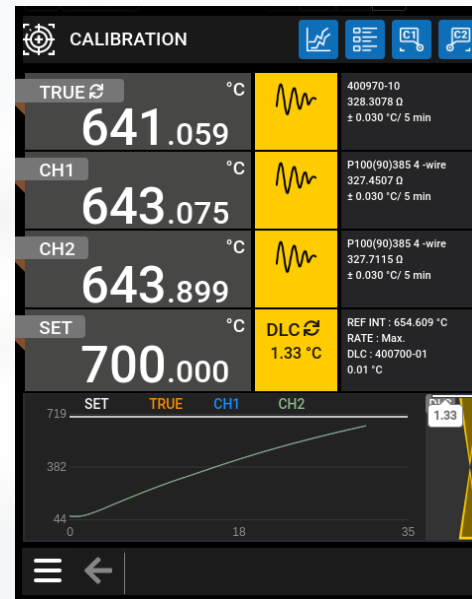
CALIBRATION

C1 C2

TRUE
°C
641.059

400970-10
328.3078 Ω
± 0.030 °C/ 5 min

CH1
°C
643.075

P100(90)385 4 -wire
327.4507 Ω
± 0.030 °C/ 5 min

CH2
°C
643.899

P100(90)385 4 -wire
327.7115 Ω
± 0.030 °C/ 5 min

SET
°C
700.000

DLC
1.33 °C

REF INT : 654.609 °C
RATE : Max.
DLC : 400700-01
0.01 °C

SET TRUE CH1 CH2

719
382
44
0
18
35

1.33